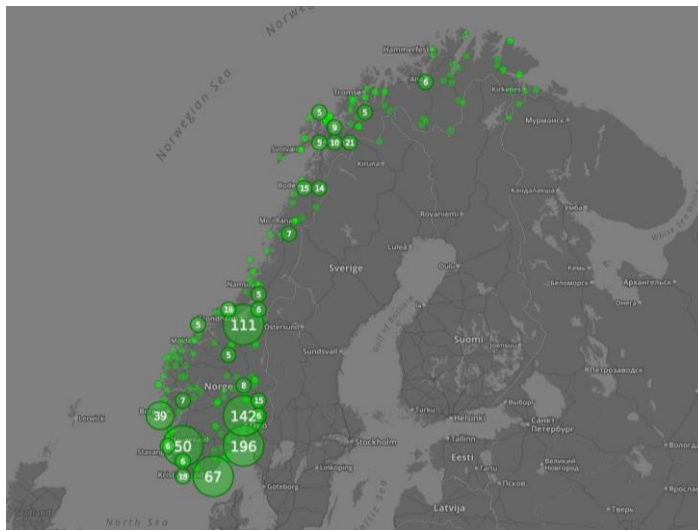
Norwe
Norwegian Sea
Hammerfest
Alta
6
Kirkenes
Tromsø
5
9
5
5
10
21
Мурманск
Svolvær
Kiruna
Bodø
15
14
Кандалакша
Rovaniemi
Mo i Rana
7
Luleå
Sverige
Oulu
Кемь
Архангельск
Namsos
Беломорск
5
18
6
Онега
5
111
Østersund
5
Sundsvall
Suomi
Joensuu
Петрозаводск
Norge
8
15
Bergen
39
7
142
6
Turku
Helsinki
Выборг
Санкт-Петербург
50
6
196
Stockholm
Tallinn
Stavanger
6
Eesti
Великий Новгород
Kristiansand
18
67
Linköping
Tartu
Псков
Göteborg
Latvija
Тверь
North Sea
Lerwick